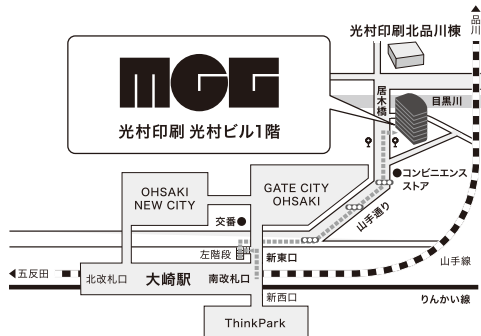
MGG
光村印刷 光村ビル1階
光村印刷北品川棟
品川
居木橋
目黒川
コンビニエンスストア
OHSAKI NEW CITY
GATE CITY OHSAKI
山手通り
交番
左階段
新東口
山手線
◀五反田
北改札口
大崎駅
南改札口
新西口
りんかい線
ThinkPark